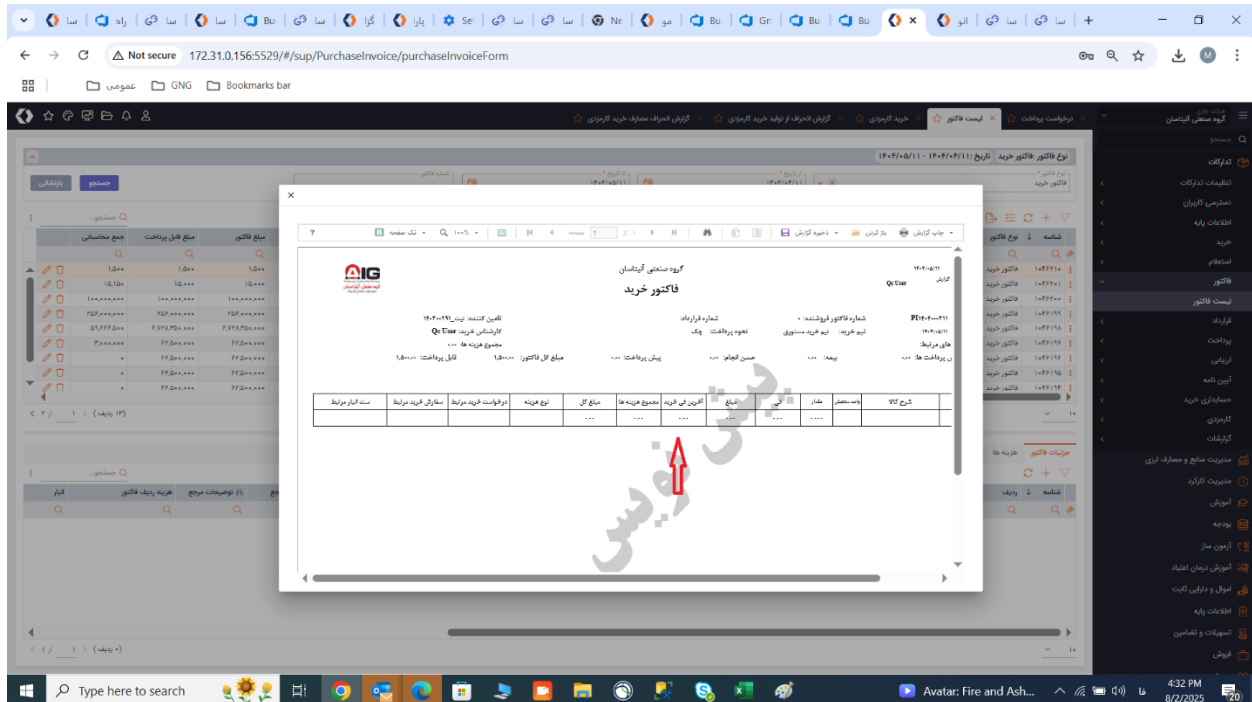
سا | راد | سا | سا | Bu | سا | گزا | پارا | Se | سا | سا | Ne | مو | Bu | Gn | Bu | Bu | × | اتو | سا | سا | +

Not secure 172.31.0.156:5529/#/sup/PurchaseInvoice/purchaseInvoiceForm

عمومی GNG Bookmarks bar

گروه صنعتی آلیتاسان

درخواست پرداخت × لیست فاکتور × خرید کارمزدی × گزارش انحراف از تولید خرید کارمزدی × گزارش انحراف مصارف خرید کارمزدی

جستجو
تدارکات
تنظیمات تدارکات
دسترسی کاربران
اطلاعات پایه
خرید
استعلام
فاکتور
لیست فاکتور
قرارداد
پرداخت
ارزیابی
آیین نامه
حسابداری خرید
کارمزدی
گزارشات
مدیریت منابع و مصارف ارزی
مدیریت کارکرد
آموزش
بودجه
آزمون ساز
آموزش درمان اعتیاد
اموال و دارایی ثابت
اطلاعات پایه
تسهیلات و تضامین
فروش

نوع فاکتور :فاکتور خرید تاریخ :۱۴۰۴/۰۴/۱۱ - ۱۴۰۴/۰۵/۱۱

جستجو بازنشانی

جمع محاسباتی | مبلغ قابل پرداخت | مبلغ فاکتور
۱,۵۰۰ | ۱,۵۰۰ | ۱,۵۰۰

شناسه | نوع فاکتور

جزئیات فاکتور | هزینه ها
انبار | هزینه ردیف فاکتور | توضیحات مرجع

چاپ گزارش | باز کردن | ذخیره گزارش | ۱۰۰% | تک صفحه | صفحه 1 از 1

گروه صنعتی آلیتاسان
فاکتور خرید

۱۴۰۴/۰۵/۱۱
Qc User

شماره فاکتور فروشنده: ۰ | شماره قرارداد: | تامین کننده: تیت_۲۹۱-۱۴۰۳
PI۱۴۰۴۰۰۰۲۱۱
تیم خرید: تیم خرید مستوری | نحوه پرداخت: چک | کارشناس خرید: Qc User
۱۴۰۴/۰۵/۱۱
های مرتبط: | مجموع هزینه ها: ۰.۰۰
ن پرداخت ها: ۰.۰۰ | بیمه: ۰.۰۰ | حسن انجام: ۰.۰۰ | پیش پرداخت: ۰.۰۰ | مبلغ کل فاکتور: ۱,۵۰۰.۰۰ | قابل پرداخت: ۱,۵۰۰.۰۰

| شرح کالا | واحد سنجش | مقدار | فی | مبلغ | آخرین فی خرید | مجموع هزینه ها | مبلغ کل | نوع هزینه | درخواست خرید مرتبط | سفارش خرید مرتبط | سند انبار مرتبط |
|---|---|---|---|---|---|---|---|---|---|---|---|
| | | ۰.۰۰ | ۰.۰۰ | ۰.۰۰ | ۰.۰۰ | ۰.۰۰ | ۰.۰۰ | | | | |

پیش نویس

Type here to search
Avatar: Fire and Ash...
4:32 PM
8/2/2025